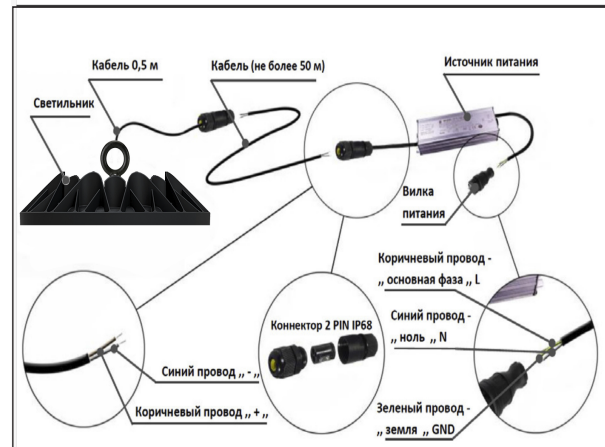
Кабель 0,5 м

Кабель (не более 50 м)

Источник питания

Светильник

Вилка питания

Коричневый провод - „ основная фаза „ L

Коннектор 2 PIN IP68

Синий провод - „ ноль „ N

Синий провод „ - „

Коричневый провод „ + „

Зеленый провод - „ земля „ GND